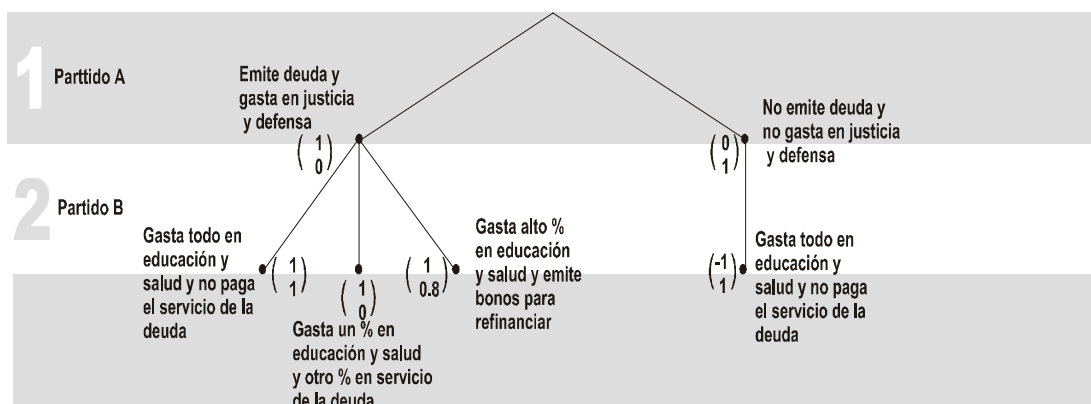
1 Parttido A

Emite deuda y gasta en justicia y defensa

$\begin{pmatrix} 1 \\ 0 \end{pmatrix}$

No emite deuda y no gasta en justicia y defensa

$\begin{pmatrix} 0 \\ 1 \end{pmatrix}$

2 Partido B

Gasta todo en educación y salud y no paga el servicio de la deuda

$\begin{pmatrix} 1 \\ 1 \end{pmatrix}$

$\begin{pmatrix} 1 \\ 0 \end{pmatrix}$

Gasta un % en educación y salud y otro % en servicio de la deuda

$\begin{pmatrix} 1 \\ 0.8 \end{pmatrix}$

Gasta alto % en educación y salud y emite bonos para refinanciar

$\begin{pmatrix} -1 \\ 1 \end{pmatrix}$

Gasta todo en educación y salud y no paga el servicio de la deuda